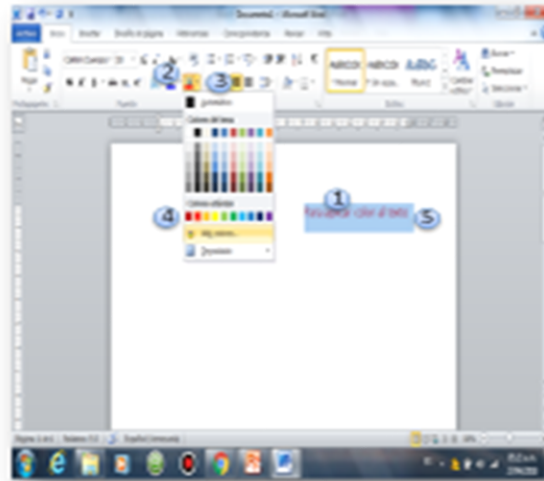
Documento1 - Microsoft Word

Archivo Inicio Insertar Diseño de página Referencias Correspondencia Revisar Vista

Pegar

Portapapeles Fuente Estilos Edición

Calibri (Cuerpo) 11

AaBbCcDc ¶ Normal AaBbCcDc ¶ Sin espa... AaBbC Título 1 Cambiar estilos

Buscar Reemplazar Seleccionar

Automático

Colores del tema

Colores estándar

Más colores...

Degradado

1 2 3 4 5

Para agregar color al texto

Página: 1 de 1 Palabras: 5/5 Español (Venezuela)

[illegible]